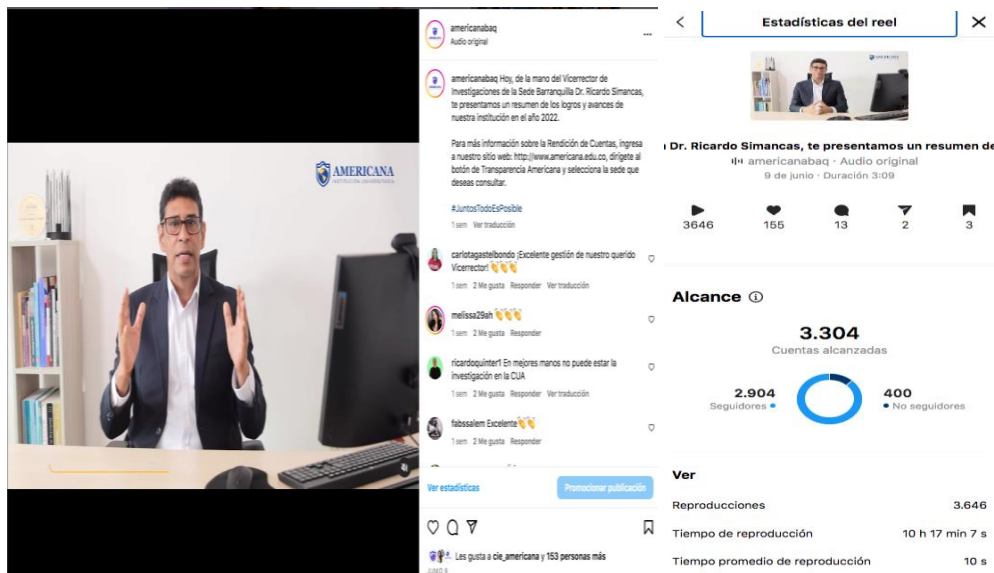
AMERICANA
INSTITUCIÓN UNIVERSITARIA

americanabaq
Audio original

americanabaq Hoy, de la mano del Vicerrector de Investigaciones de la Sede Barranquilla Dr. Ricardo Simancas, te presentamos un resumen de los logros y avances de nuestra institución en el año 2022.

Para más información sobre la Rendición de Cuentas, ingresa a nuestro sitio web: http://www.americana.edu.co, dirígete al botón de Transparencia Americana y selecciona la sede que deseas consultar.

#JuntosTodoEsPosible

1 sem Ver traducción

carlotagastelbondo ¡Excelente gestión de nuestro querido Vicerrector! 👏👏👏
1 sem 2 Me gusta Responder Ver traducción

melissa29ah 👏👏👏
1 sem 2 Me gusta Responder

ricardoquinter1 En mejores manos no puede estar la investigación en la CUA
1 sem 2 Me gusta Responder Ver traducción

fabssalem Excelente 👏👏
1 sem 2 Me gusta Responder

Ver estadísticas
Promocionar publicación

Les gusta a cie_americana y 153 personas más
JUNIO 9

Estadísticas del reel

Dr. Ricardo Simancas, te presentamos un resumen de
americanabaq · Audio original
9 de junio · Duración 3:09

3646 155 13 2 3

Alcance ⓘ
3.304
Cuentas alcanzadas
2.904
Seguidores
400
No seguidores

Ver
Reproducciones 3.646
Tiempo de reproducción 10 h 17 min 7 s
Tiempo promedio de reproducción 10 s